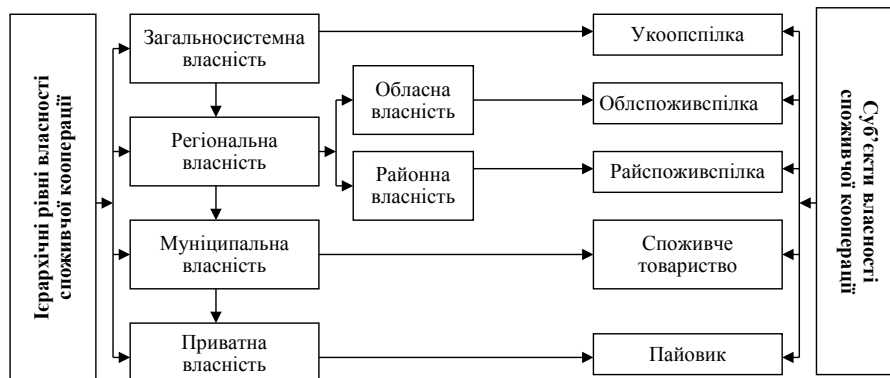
Ієрархічні рівні власності споживчої кооперації

Загальносистемна власність

Регіональна власність

Обласна власність

Районна власність

Муніципальна власність

Приватна власність

Укоопспілка

Облспоживспілка

Райспоживспілка

Споживче товариство

Пайовик

Суб'єкти власності споживчої кооперації